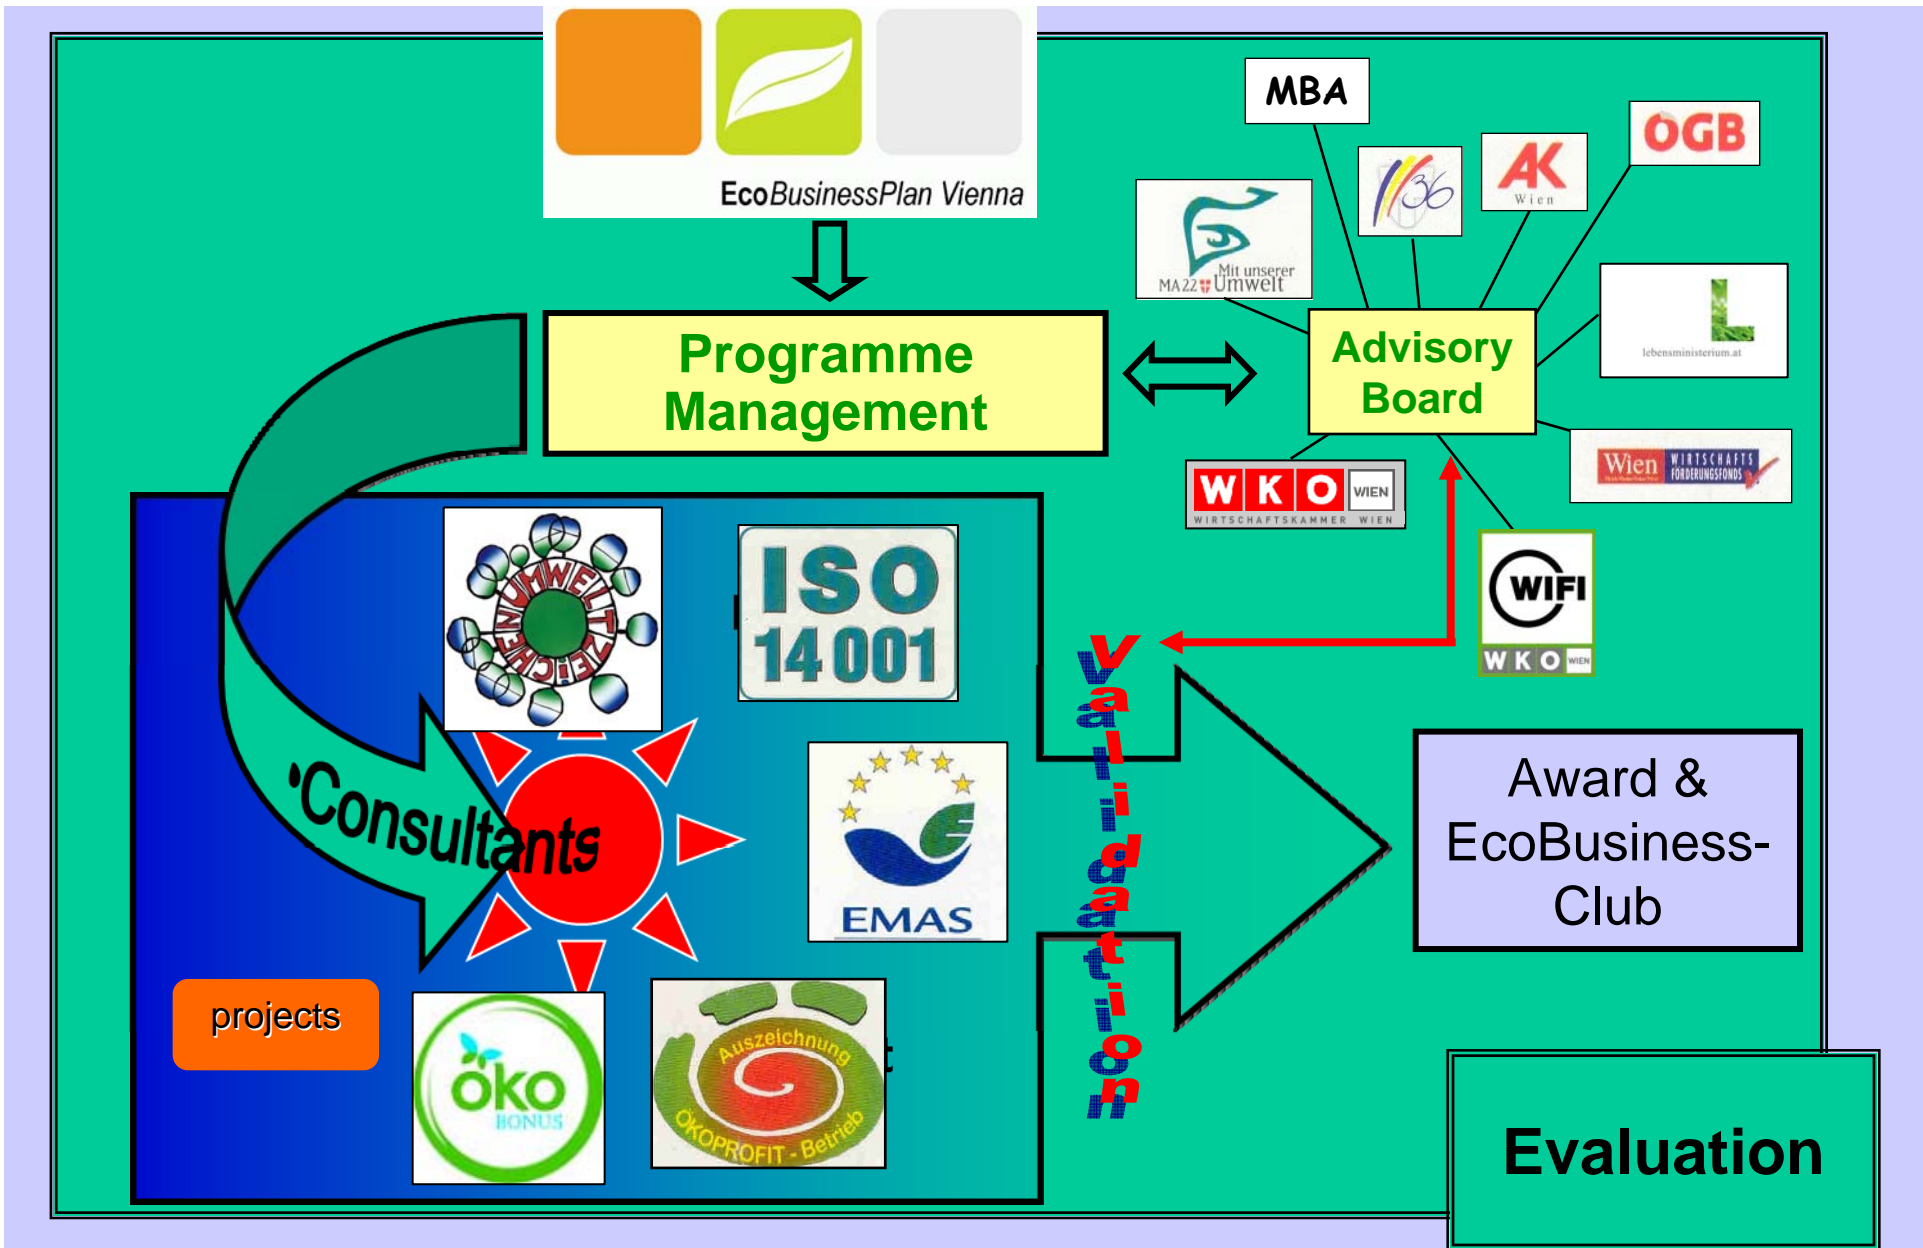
EcoBusinessPlan Vienna

MBA

ÖGB

AK Wien

36

MA22 Mit unserer Umwelt

Programme Management

Advisory Board

lebensministerium.at

Wien Wirtschafts Förderungsfonds

WKO WIEN WIRTSCHAFTSKAMMER WIEN

WIFI WKO WIEN

UMWELTZEICHEN

ISO 14001

EMAS

Consultants

Validation

Award & EcoBusiness-Club

projects

ÖKO BONUS

Auszeichnung ÖKOPROFIT - Betrieb

Evaluation